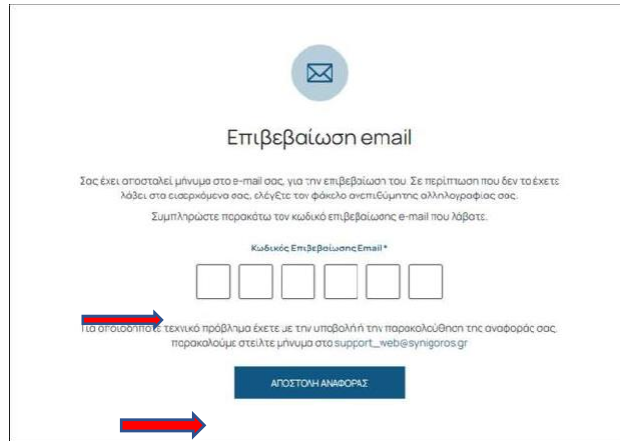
Επιβεβαίωση email

Σας έχει αποσταλεί μήνυμα στο e-mail σας, για την επιβεβαίωσή του. Σε περίπτωση που δεν το έχετε λάβει στα εισερχόμενά σας, ελέγξτε τον φάκελο ανεπιθύμητης αλληλογραφίας σας.

Συμπληρώστε παρακάτω τον κωδικό επιβεβαίωσης e-mail που λάβατε.

Κωδικός Επιβεβαίωσης Email *

Για οποιοδήποτε τεχνικό πρόβλημα έχετε με την υποβολή ή την παρακολούθηση της αναφοράς σας, παρακαλούμε στείλτε μήνυμα στο support_web@synigoros.gr

ΑΠΟΣΤΟΛΗ ΑΝΑΦΟΡΑΣ